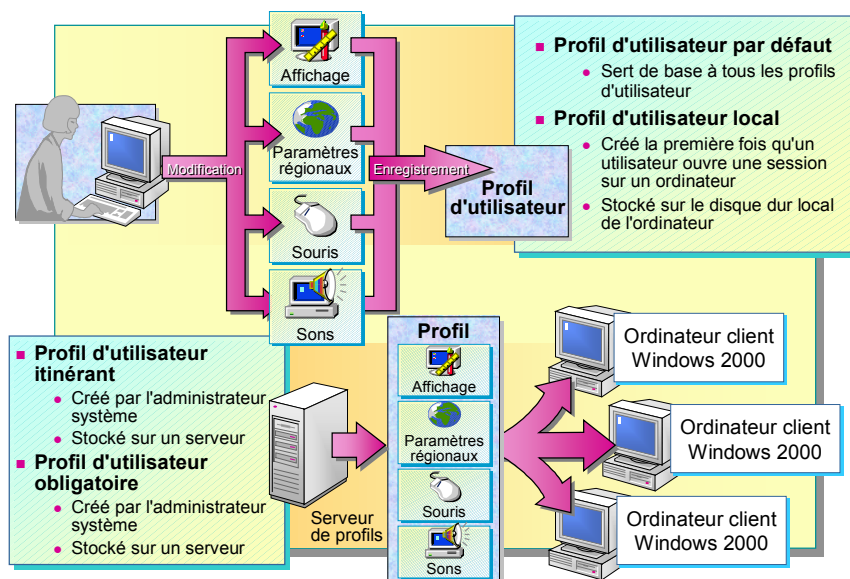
Affichage

Paramètres régionaux

Modification

Enregistrement

Profil d'utilisateur

Souris

Sons

Profil d'utilisateur par défaut
- Sert de base à tous les profils d'utilisateur

Profil d'utilisateur local
- Créé la première fois qu'un utilisateur ouvre une session sur un ordinateur
- Stocké sur le disque dur local de l'ordinateur

Profil d'utilisateur itinérant
- Créé par l'administrateur système
- Stocké sur un serveur

Profil d'utilisateur obligatoire
- Créé par l'administrateur système
- Stocké sur un serveur

Serveur de profils

Profil

Affichage

Paramètres régionaux

Souris

Sons

Ordinateur client Windows 2000

Ordinateur client Windows 2000

Ordinateur client Windows 2000